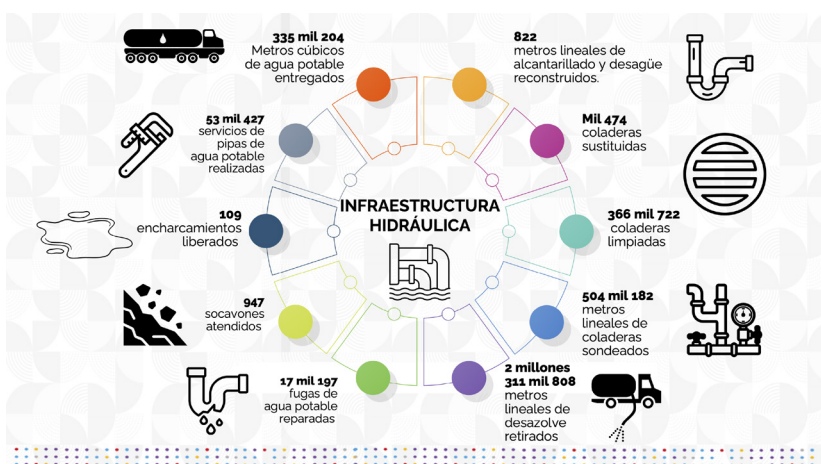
INFRAESTRUCTURA HIDRÁULICA

335 mil 204
Metros cúbicos de agua potable entregados

822
metros lineales de alcantarillado y desagüe reconstruidos.

53 mil 427
servicios de pipas de agua potable realizadas

Mil 474
coladeras sustituidas

109
encharcamientos liberados

366 mil 722
coladeras limpiadas

947
socavones atendidos

504 mil 182
metros lineales de coladeras sondeados

17 mil 197
fugas de agua potable reparadas

2 millones 311 mil 808
metros lineales de desazolve retirados